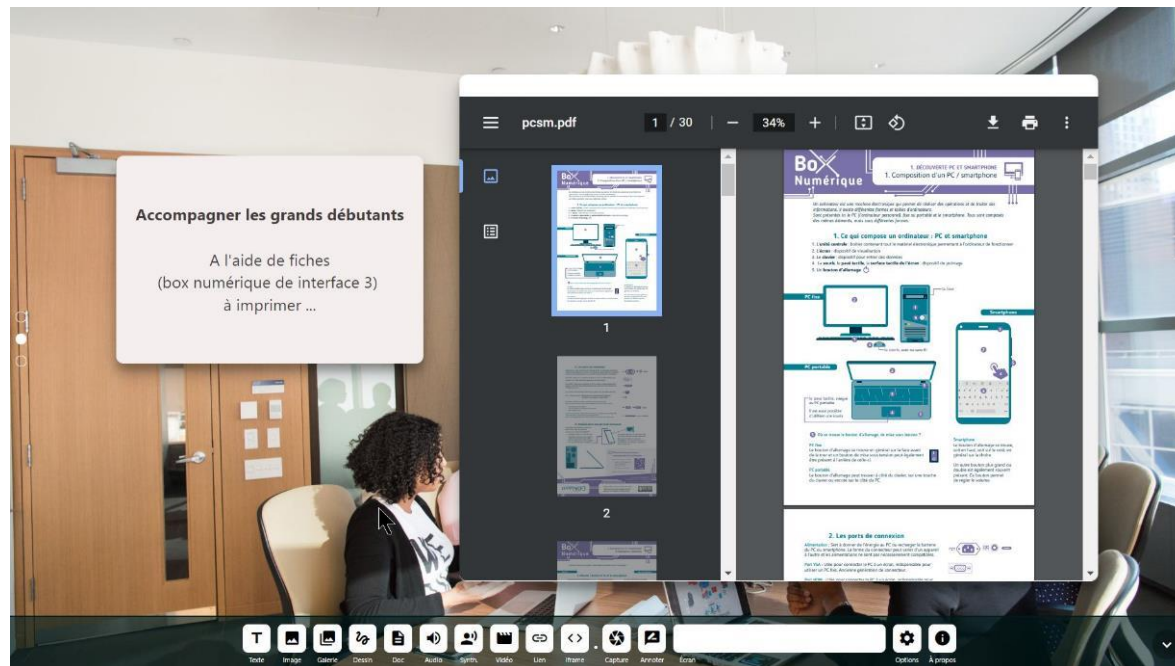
Accompagner les grands débutants

A l'aide de fiches
(box numérique de interface 3)
à imprimer ...

pcsm.pdf 1 / 30 34%

1

2

Box Numérique

1. DÉCOUVERTE PC ET SMARTPHONE
1. Composition d'un PC / smartphone

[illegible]

1. Ce qui compose un ordinateur : PC et smartphone

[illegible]

PC fixe

Smartphone

PC portable

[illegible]

2. Les ports de connexion

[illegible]

Texte Image Galerie Dessin Doc Audio Synth. Vidéo Lien Iframe Capture Annoter Écran Options À propos